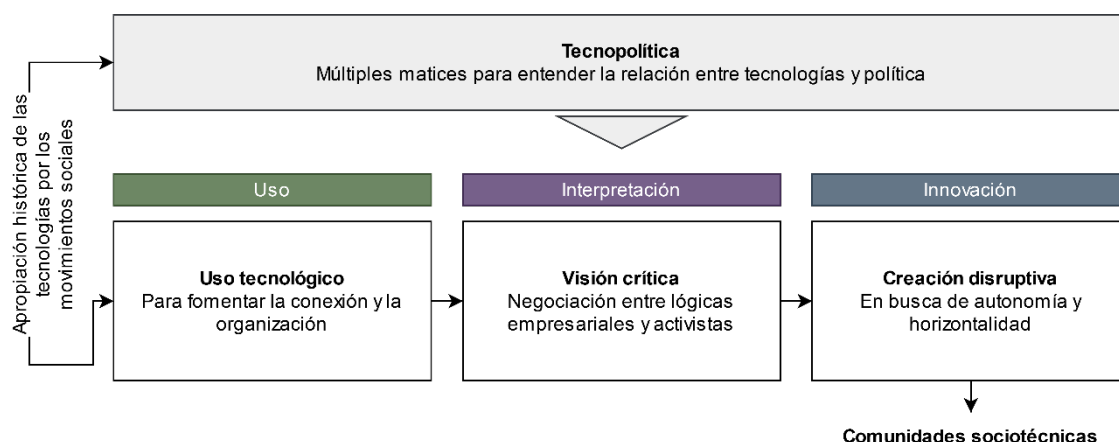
Tecnopolítica
Múltiples matices para entender la relación entre tecnologías y política

Apropiación histórica de las tecnologías por los movimientos sociales

Uso

Uso tecnológico
Para fomentar la conexión y la organización

Interpretación

Visión crítica
Negociación entre lógicas empresariales y activistas

Innovación

Creación disruptiva
En busca de autonomía y horizontalidad

Comunidades sociotécnicas